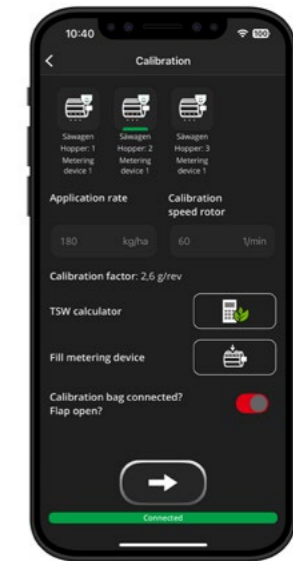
10:40
100

Calibration

Säwagen Hopper: 1 Metering device 1

Säwagen Hopper: 2 Metering device 1

Säwagen Hopper: 3 Metering device 1

Application rate

Calibration speed rotor

180 kg/ha

60 1/min

Calibration factor: 2,6 g/rev

TSW calculator

Fill metering device

Calibration bag connected? Flap open?

Connected